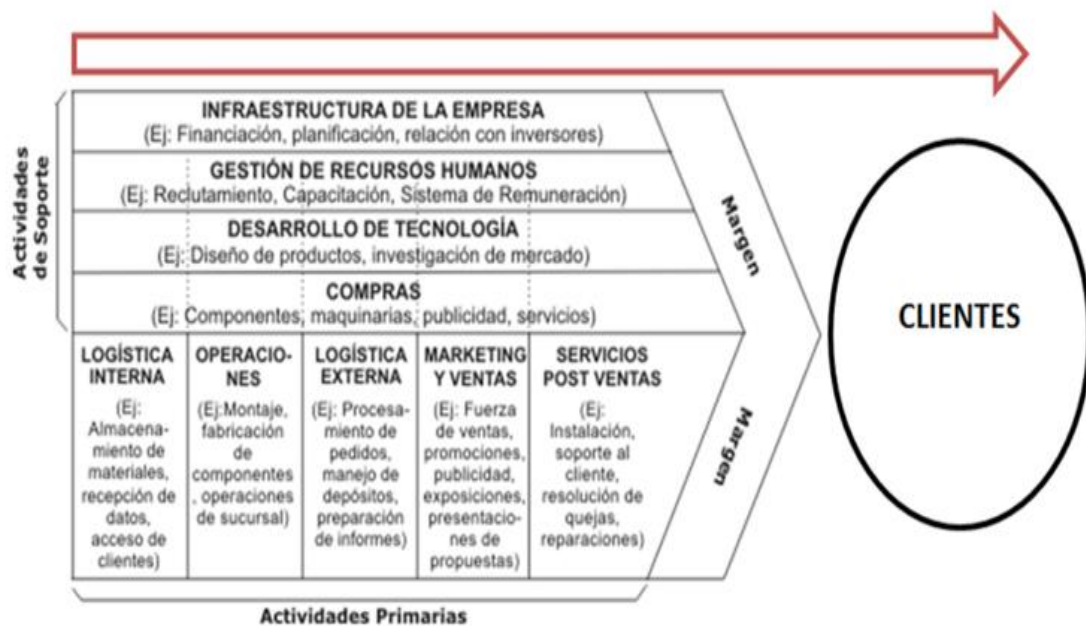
Actividades de Soporte

INFRAESTRUCTURA DE LA EMPRESA
(Ej: Financiación, planificación, relación con inversores)

GESTIÓN DE RECURSOS HUMANOS
(Ej: Reclutamiento, Capacitación, Sistema de Remuneración)

DESARROLLO DE TECNOLOGÍA
(Ej: Diseño de productos, investigación de mercado)

COMPRAS
(Ej: Componentes, maquinarias, publicidad, servicios)

Margen

LOGÍSTICA INTERNA
(Ej: Almacenamiento de materiales, recepción de datos, acceso de clientes)

OPERACIONES
(Ej:Montaje, fabricación de componentes, operaciones de sucursal)

LOGÍSTICA EXTERNA
(Ej: Procesamiento de pedidos, manejo de depósitos, preparación de informes)

MARKETING Y VENTAS
(Ej: Fuerza de ventas, promociones, publicidad, exposiciones, presentaciones de propuestas)

SERVICIOS POST VENTAS
(Ej: Instalación, soporte al cliente, resolución de quejas, reparaciones)

Margen

Actividades Primarias

CLIENTES